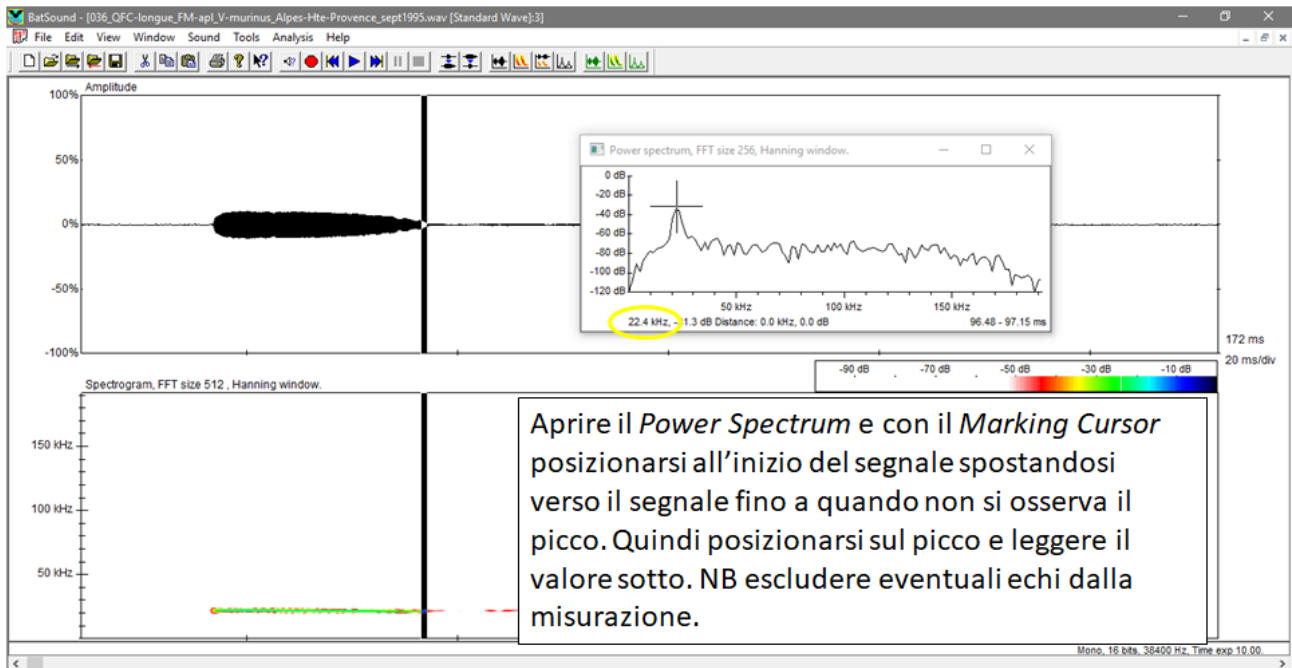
BatSound - [036_QFC-longue_FM-apl_V-murinus_Alpes-Hte-Provence_sept1995.wav [Standard Wave]:3]

File Edit View Window Sound Tools Analysis Help

100% Amplitude

50%

0%

-50%

-100%

172 ms

20 ms/div

Power spectrum, FFT size 256, Hanning window.

0 dB

-20 dB

-40 dB

-60 dB

-80 dB

-100 dB

-120 dB

50 kHz

100 kHz

150 kHz

22.4 kHz, -31.3 dB Distance: 0.0 kHz, 0.0 dB

96.48 - 97.15 ms

-90 dB

-70 dB

-50 dB

-30 dB

-10 dB

Spectrogram, FFT size 512 , Hanning window.

150 kHz

100 kHz

50 kHz

Aprire il *Power Spectrum* e con il *Marking Cursor* posizionarsi all'inizio del segnale spostandosi verso il segnale fino a quando non si osserva il picco. Quindi posizionarsi sul picco e leggere il valore sotto. NB escludere eventuali echi dalla misurazione.

Mono, 16 bits, 38400 Hz, Time exp 10.00.